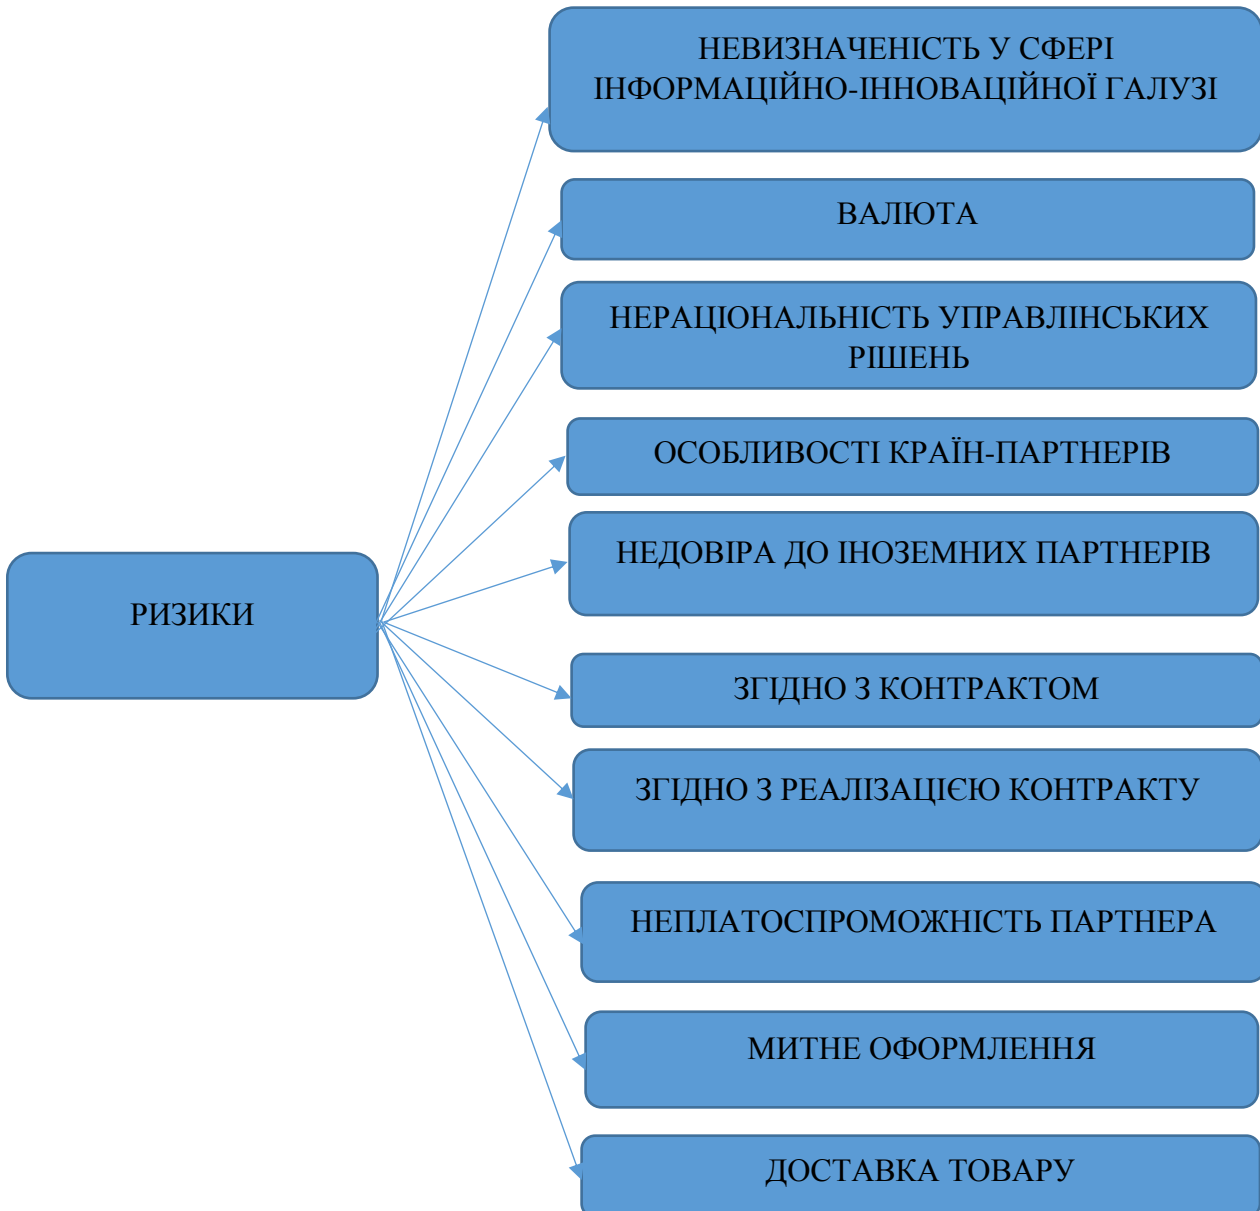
РИЗИКИ

НЕВИЗНАЧЕНІСТЬ У СФЕРІ ІНФОРМАЦІЙНО-ІННОВАЦІЙНОЇ ГАЛУЗІ

ВАЛЮТА

НЕРАЦІОНАЛЬНІСТЬ УПРАВЛІНСЬКИХ РІШЕНЬ

ОСОБЛИВОСТІ КРАЇН-ПАРТНЕРІВ

НЕДОВІРА ДО ІНОЗЕМНИХ ПАРТНЕРІВ

ЗГІДНО З КОНТРАКТОМ

ЗГІДНО З РЕАЛІЗАЦІЄЮ КОНТРАКТУ

НЕПЛАТОСПРОМОЖНІСТЬ ПАРТНЕРА

МИТНЕ ОФОРМЛЕННЯ

ДОСТАВКА ТОВАРУ